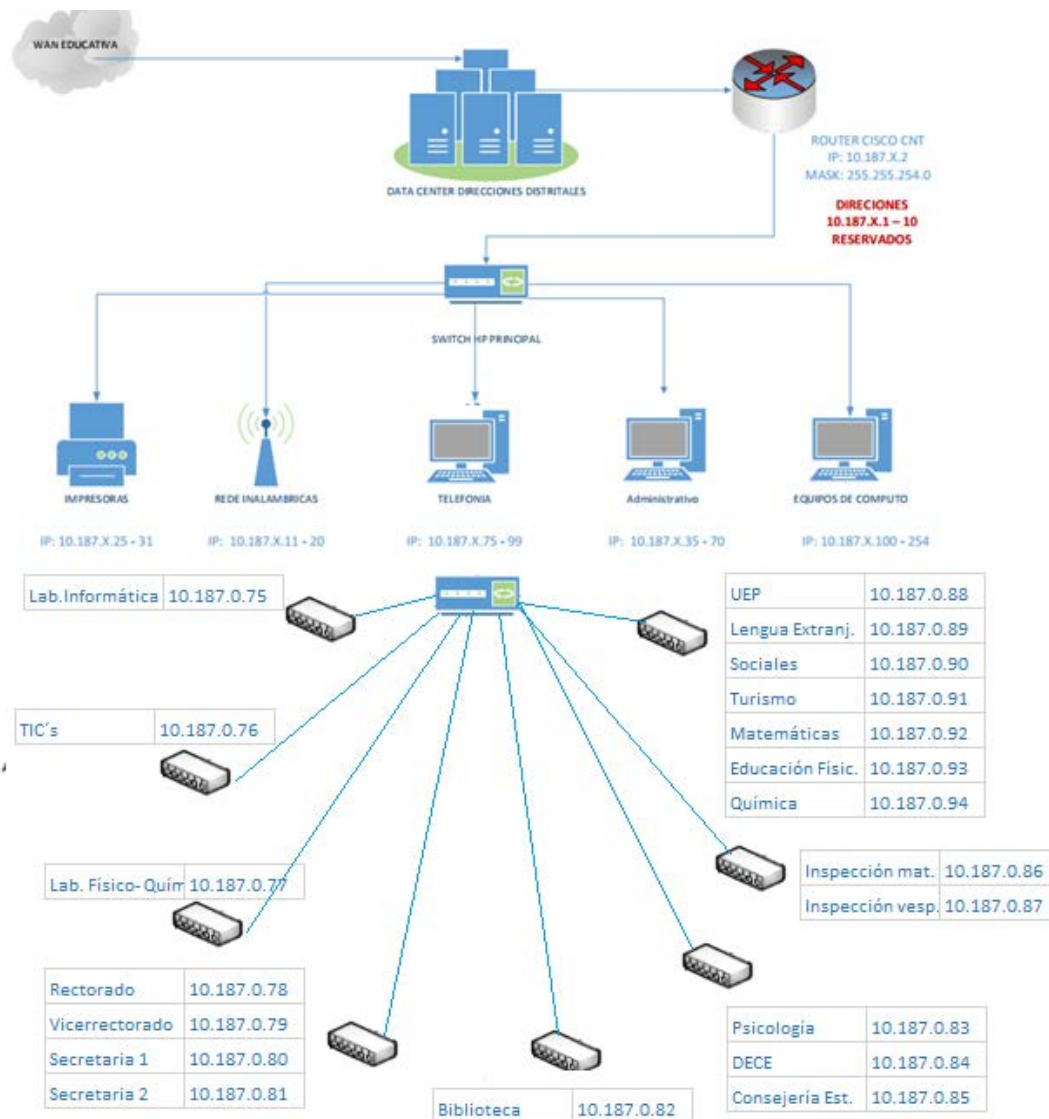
WAN EDUCATIVA

DATA CENTER DIRECCIONES DISTRITALES

ROUTER CISCO CNT
IP: 10.187.X.2
MASK: 255.255.254.0

DIRECIONES
10.187.X.1 – 10
RESERVADOS

SWITCH HP PRINCIPAL

IMPRESORAS
IP: 10.187.X.25 - 31

REDE INALAMBRICAS
IP: 10.187.X.11 - 20

TELEFONIA
IP: 10.187.X.75 - 99

Administrativo
IP: 10.187.X.35 - 70

EQUIPOS DE COMPUTO
IP: 10.187.X.100 - 254

| Lab.Informática | 10.187.0.75 |
|---|---|

| UEP | 10.187.0.88 |
|---|---|
| Lengua Extranj. | 10.187.0.89 |
| Sociales | 10.187.0.90 |
| Turismo | 10.187.0.91 |
| Matemáticas | 10.187.0.92 |
| Educación Físic. | 10.187.0.93 |
| Química | 10.187.0.94 |

| TIC´s | 10.187.0.76 |
|---|---|

| Lab. Físico- Quím | 10.187.0.77 |
|---|---|

| Inspección mat. | 10.187.0.86 |
|---|---|
| Inspección vesp. | 10.187.0.87 |

| Rectorado | 10.187.0.78 |
|---|---|
| Vicerrectorado | 10.187.0.79 |
| Secretaria 1 | 10.187.0.80 |
| Secretaria 2 | 10.187.0.81 |

| Psicología | 10.187.0.83 |
|---|---|
| DECE | 10.187.0.84 |
| Consejería Est. | 10.187.0.85 |

| Biblioteca | 10.187.0.82 |
|---|---|